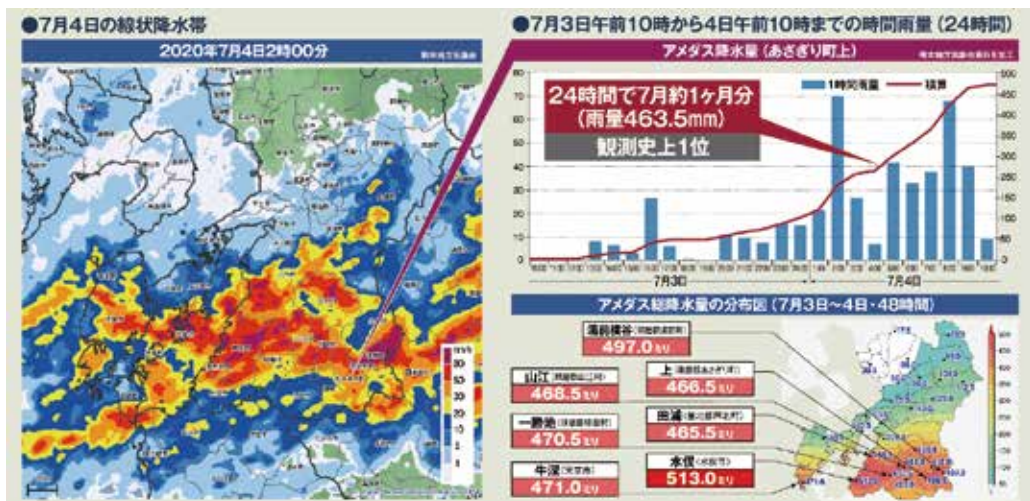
●7月4日の線状降水帯

2020年7月4日2時00分

●7月3日午前10時から4日午前10時までの時間雨量（24時間）

アメダス降水量（あさぎり町上）

24時間で7月約1ヶ月分
（雨量463.5mm）

観測史上1位

1時間雨量　積算

7月3日　7月4日

アメダス総降水量の分布図（7月3日～4日・48時間）

湯前横谷 497.0ミリ

山江 468.5ミリ

上 466.5ミリ

一勝地 470.5ミリ

田浦 465.5ミリ

牛深 471.0ミリ

水俣 513.0ミリ